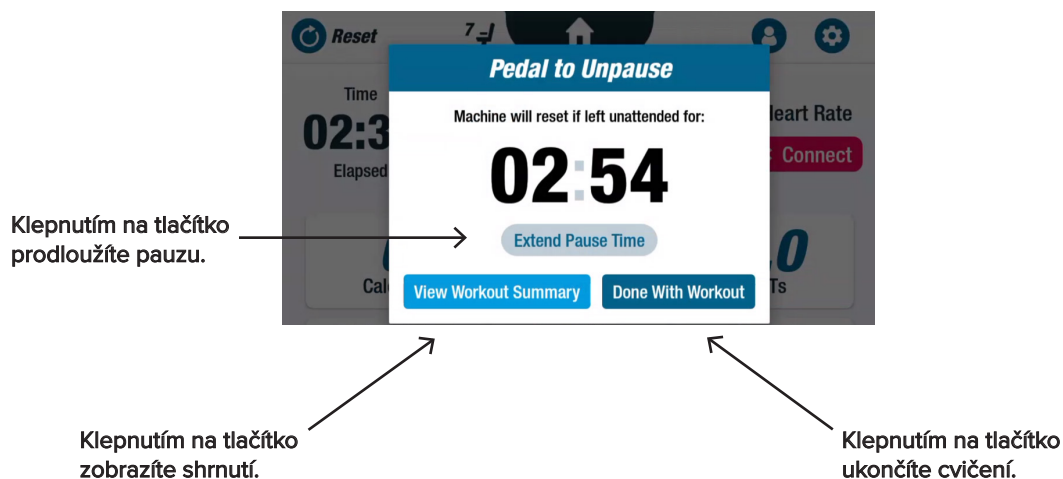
Reset

7

Time

02:3

Elapsed

Heart Rate

Connect

Cal

Ts

Pedal to Unpause

Machine will reset if left unattended for:

02:54

Extend Pause Time

View Workout Summary

Done With Workout

Klepnutím na tlačítko prodloužíte pauzu.

Klepnutím na tlačítko zobrazíte shrnutí.

Klepnutím na tlačítko ukončíte cvičení.